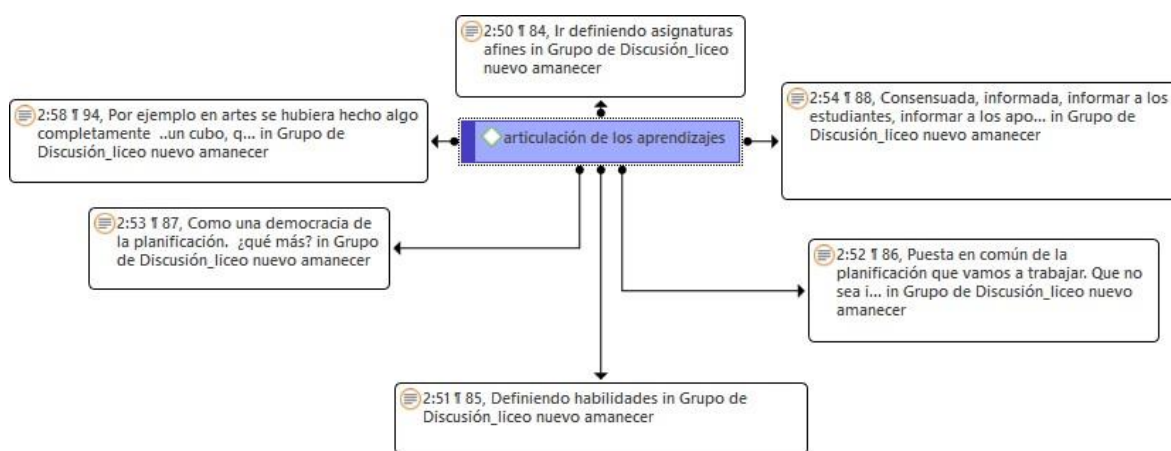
2:50 ¶ 84, Ir definiendo asignaturas afines in Grupo de Discusión_liceo nuevo amanecer

2:58 ¶ 94, Por ejemplo en artes se hubiera hecho algo completamente ..un cubo, q... in Grupo de Discusión_liceo nuevo amanecer

articulación de los aprendizajes

2:54 ¶ 88, Consensuada, informada, informar a los estudiantes, informar a los apo... in Grupo de Discusión_liceo nuevo amanecer

2:53 ¶ 87, Como una democracia de la planificación. ¿qué más? in Grupo de Discusión_liceo nuevo amanecer

2:52 ¶ 86, Puesta en común de la planificación que vamos a trabajar. Que no sea i... in Grupo de Discusión_liceo nuevo amanecer

2:51 ¶ 85, Definiendo habilidades in Grupo de Discusión_liceo nuevo amanecer